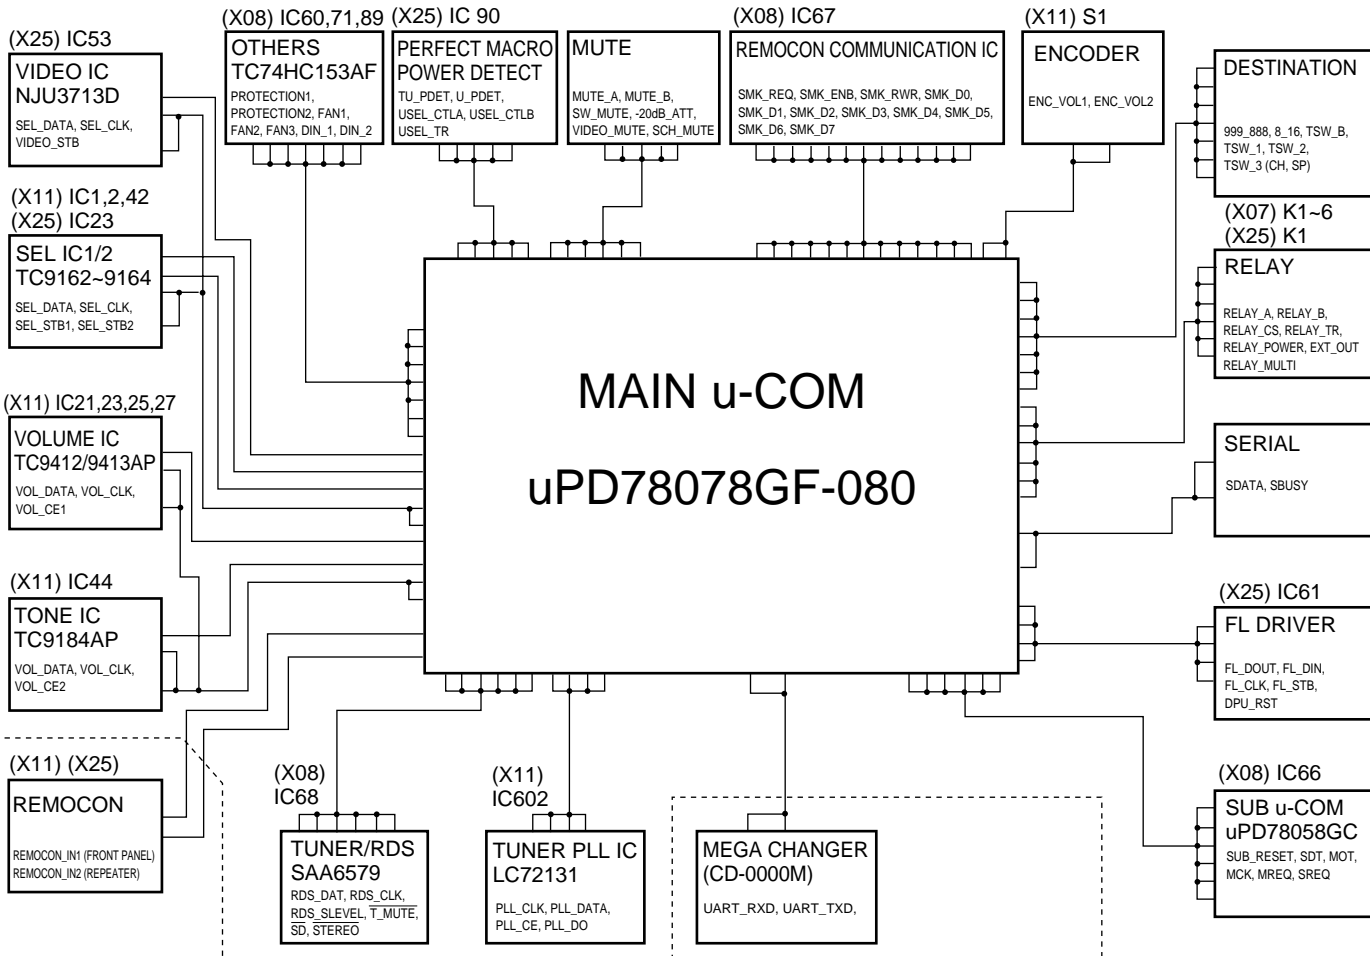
(X25) IC53
VIDEO IC
NJU3713D
SEL_DATA, SEL_CLK, VIDEO_STB

(X08) IC60,71,89
OTHERS
TC74HC153AF
PROTECTION1, PROTECTION2, FAN1, FAN2, FAN3, DIN_1, DIN_2

(X25) IC 90
PERFECT MACRO
POWER DETECT
TU_PDET, U_PDET, USEL_CTLA, USEL_CTLB
USEL_TR

MUTE
MUTE_A, MUTE_B, SW_MUTE, -20dB_ATT, VIDEO_MUTE, SCH_MUTE

(X08) IC67
REMOCON COMMUNICATION IC
SMK_REQ, SMK_ENB, SMK_RWR, SMK_D0, SMK_D1, SMK_D2, SMK_D3, SMK_D4, SMK_D5, SMK_D6, SMK_D7

(X11) S1
ENCODER
ENC_VOL1, ENC_VOL2

DESTINATION
999_888, 8_16, TSW_B, TSW_1, TSW_2, TSW_3 (CH, SP)

(X11) IC1,2,42
(X25) IC23
SEL IC1/2
TC9162~9164
SEL_DATA, SEL_CLK, SEL_STB1, SEL_STB2

(X07) K1~6
(X25) K1
RELAY
RELAY_A, RELAY_B, RELAY_CS, RELAY_TR, RELAY_POWER, EXT_OUT
RELAY_MULTI

MAIN u-COM
uPD78078GF-080

(X11) IC21,23,25,27
VOLUME IC
TC9412/9413AP
VOL_DATA, VOL_CLK, VOL_CE1

SERIAL
SDATA, SBUSY

(X11) IC44
TONE IC
TC9184AP
VOL_DATA, VOL_CLK, VOL_CE2

(X25) IC61
FL DRIVER
FL_DOUT, FL_DIN, FL_CLK, FL_STB, DPU_RST

(X11) (X25)
REMOCON
REMOCON_IN1 (FRONT PANEL)
REMOCON_IN2 (REPEATER)

(X08)
IC68
TUNER/RDS
SAA6579
RDS_DAT, RDS_CLK, $\overline{\text{RDS\_SLEVEL}}$, $\overline{\text{T\_MUTE}}$, $\overline{\text{SD}}$, $\overline{\text{STEREO}}$

(X11)
IC602
TUNER PLL IC
LC72131
PLL_CLK, PLL_DATA, PLL_CE, PLL_DO

MEGA CHANGER
(CD-0000M)
UART_RXD, UART_TXD,

(X08) IC66
SUB u-COM
uPD78058GC
SUB_RESET, SDT, MOT, MCK, MREQ, SREQ